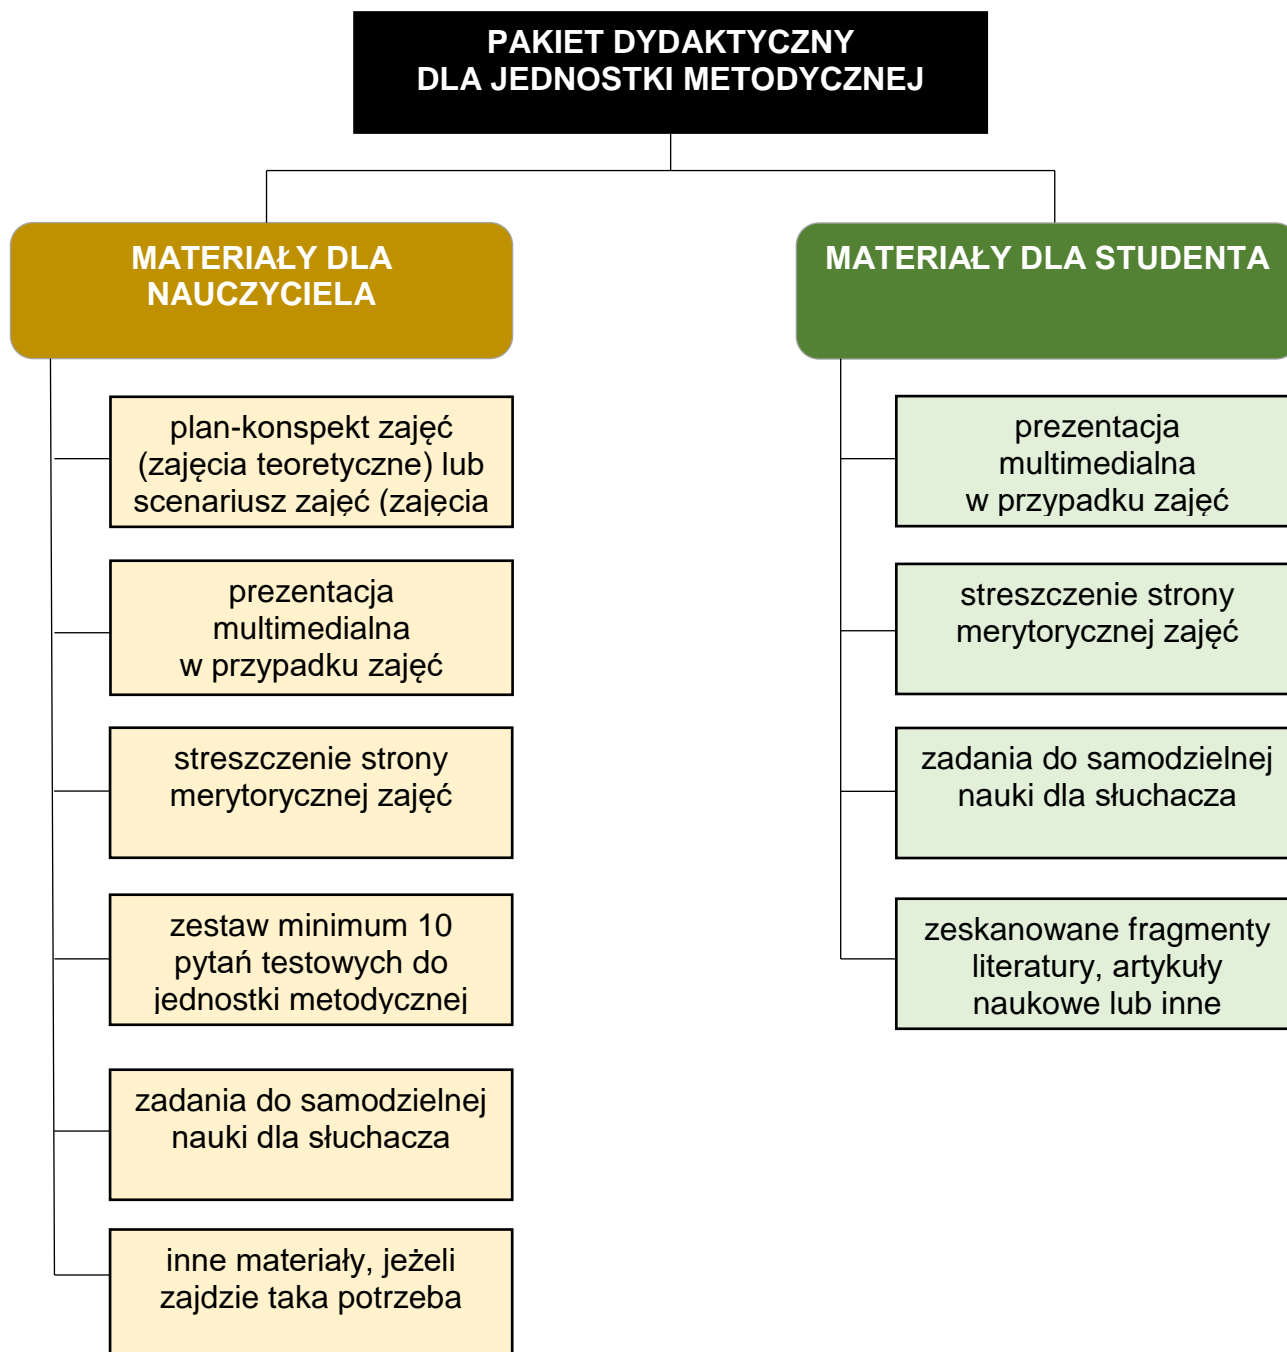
PAKIET DYDAKTYCZNY
DLA JEDNOSTKI METODYCZNEJ

MATERIAŁY DLA NAUCZYCIELA

plan-konspekt zajęć (zajęcia teoretyczne) lub scenariusz zajęć (zajęcia

prezentacja multimedialna w przypadku zajęć

streszczenie strony merytorycznej zajęć

zestaw minimum 10 pytań testowych do jednostki metodycznej

zadania do samodzielnej nauki dla słuchacza

inne materiały, jeżeli zajdzie taka potrzeba

MATERIAŁY DLA STUDENTA

prezentacja multimedialna w przypadku zajęć

streszczenie strony merytorycznej zajęć

zadania do samodzielnej nauki dla słuchacza

zeskanowane fragmenty literatury, artykuły naukowe lub inne